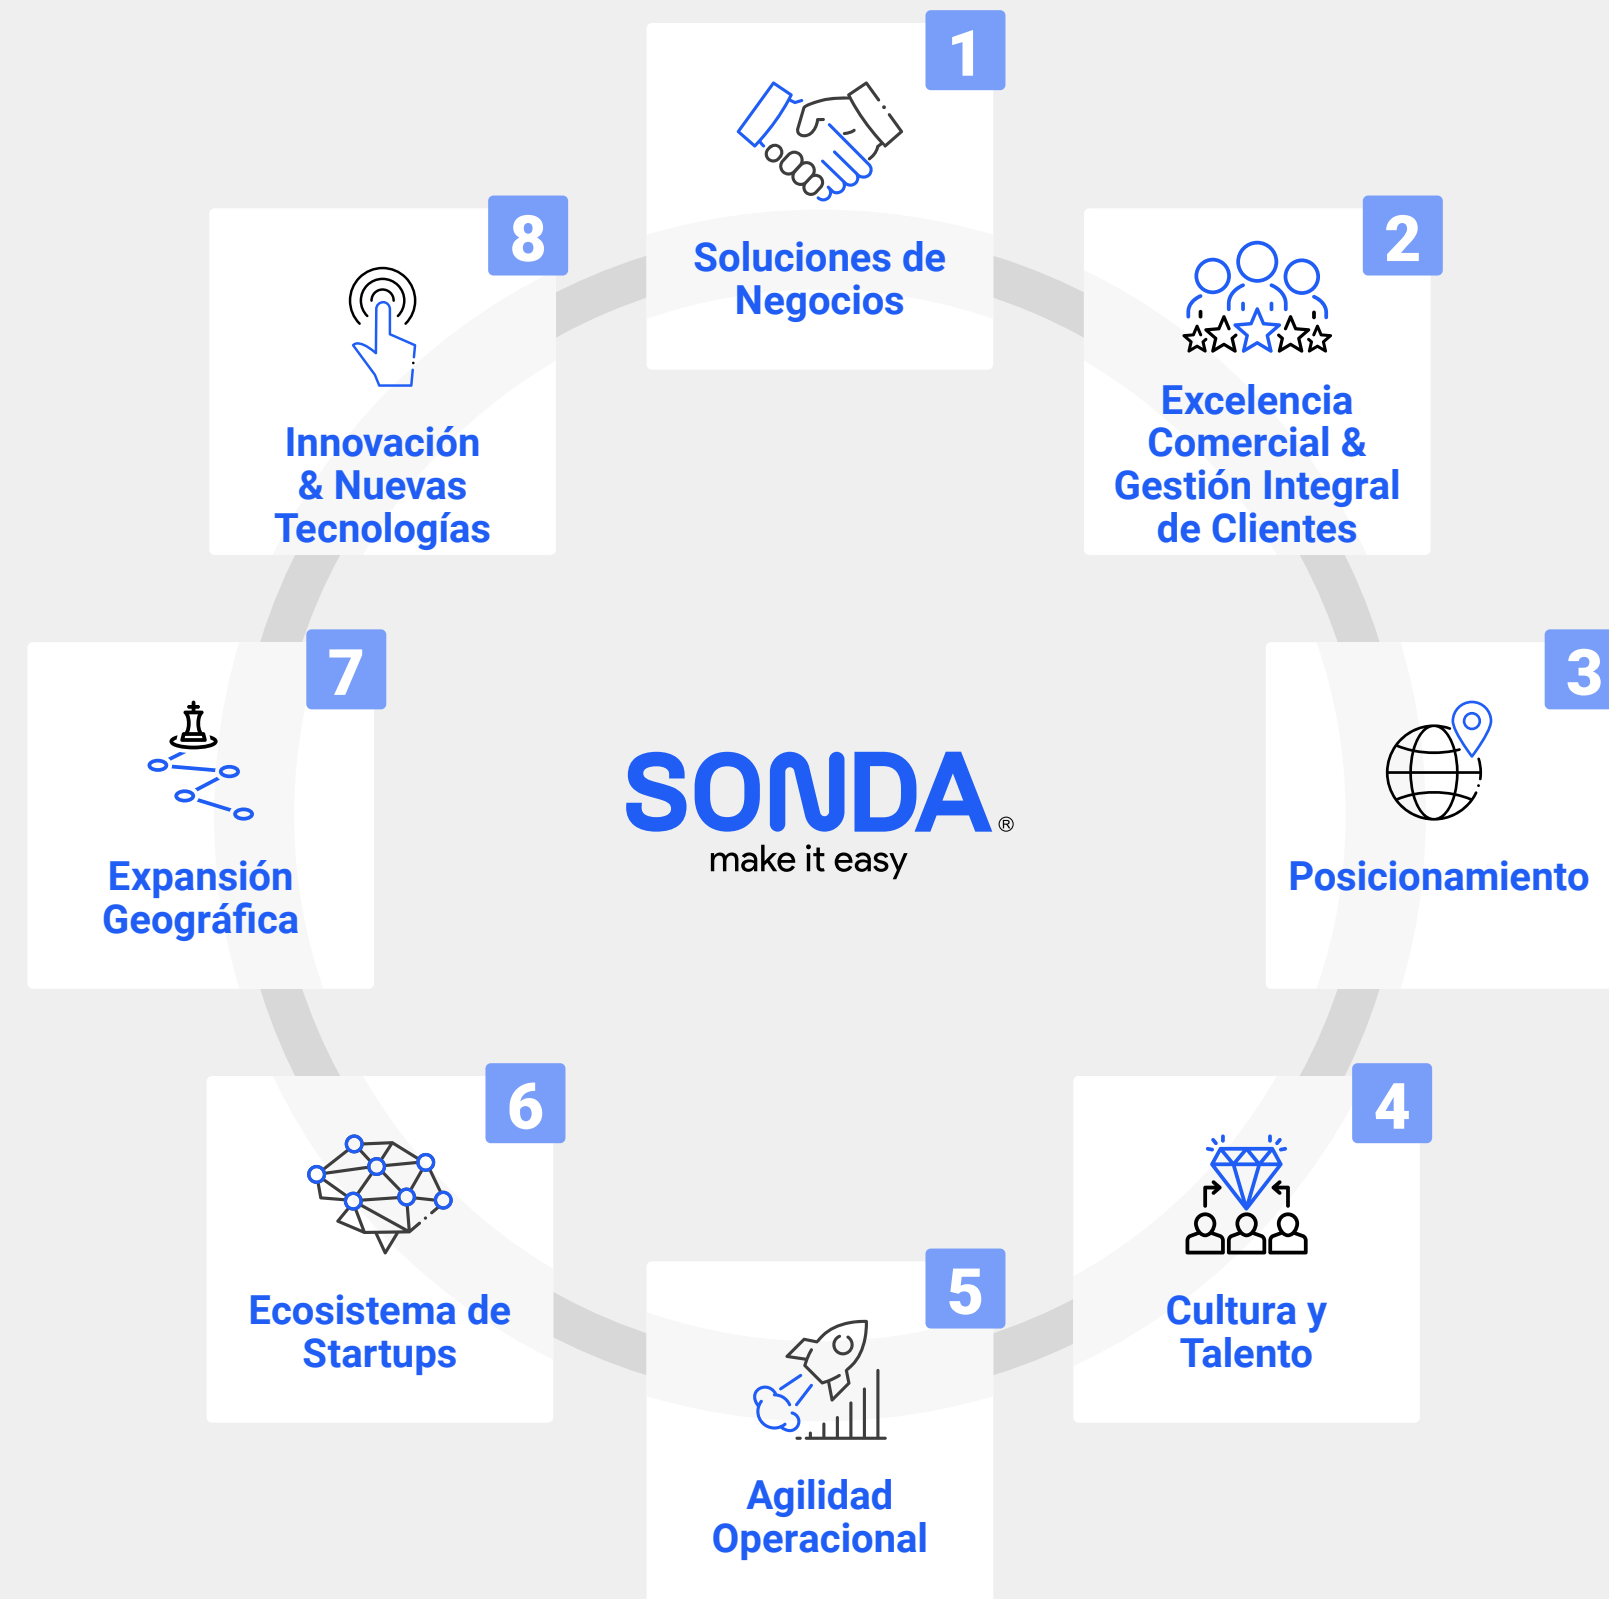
1
Soluciones de Negocios

2
Excelencia Comercial & Gestión Integral de Clientes

3
Posicionamiento

4
Cultura y Talento

5
Agilidad Operacional

6
Ecosistema de Startups

7
Expansión Geográfica

8
Innovación & Nuevas Tecnologías

SONDA®
make it easy